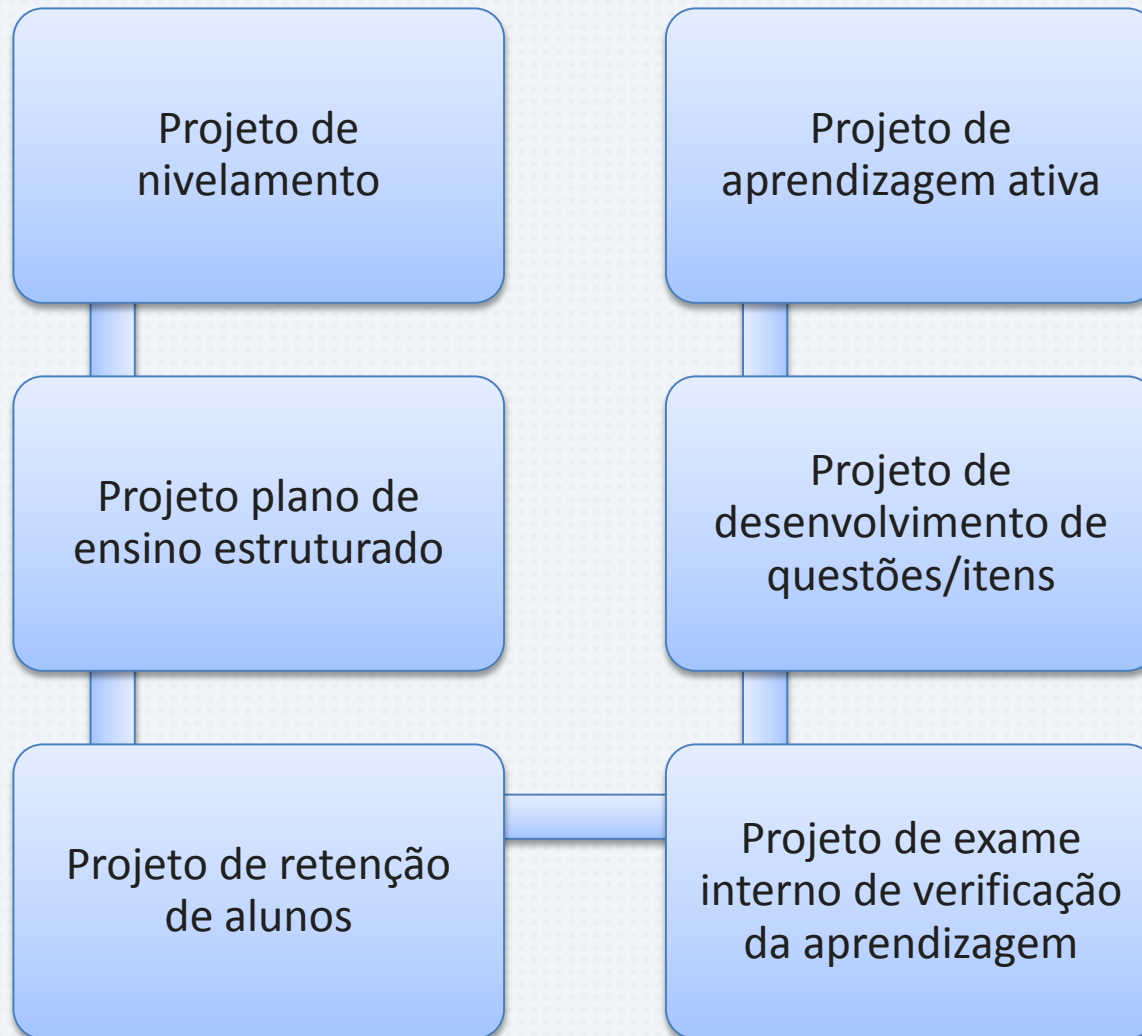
Projeto de nivelamento

Projeto plano de ensino estruturado

Projeto de retenção de alunos

Projeto de exame interno de verificação da aprendizagem

Projeto de desenvolvimento de questões/itens

Projeto de aprendizagem ativa